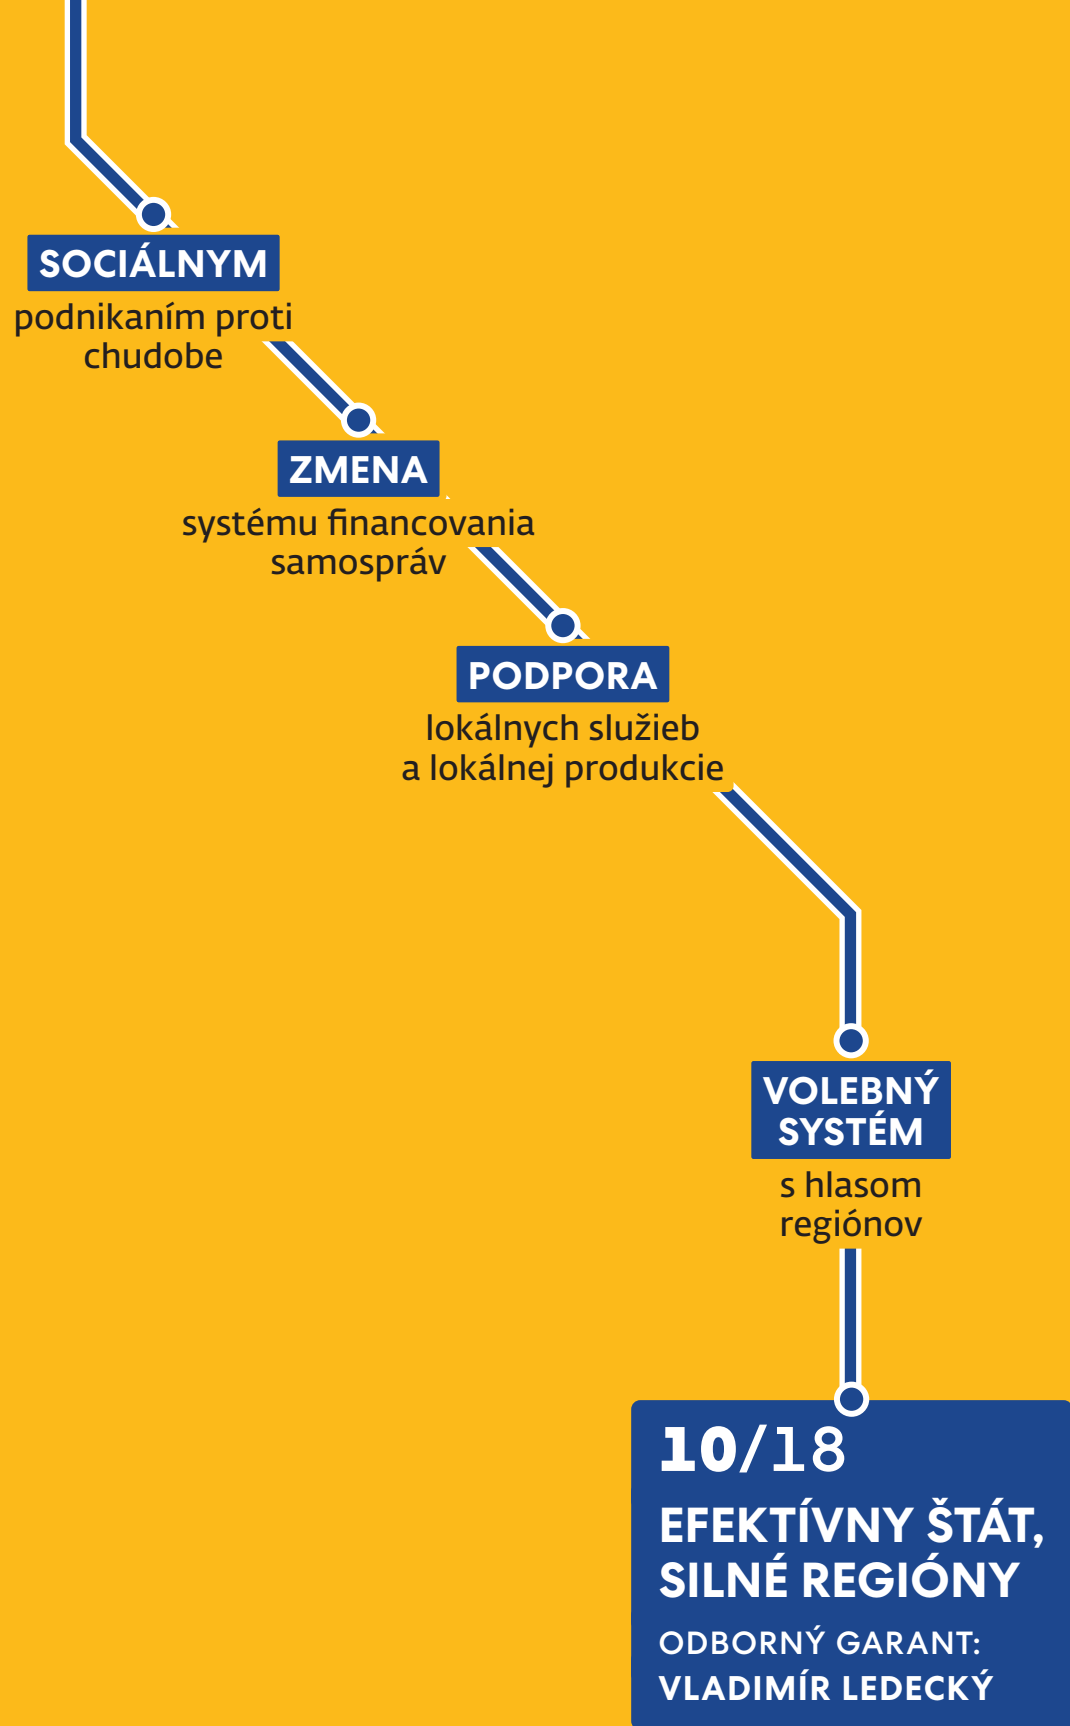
SOCIÁLNYM
podnikaním proti chudobe

ZMENA
systému financovania samospráv

PODPORA
lokálnych služieb a lokálnej produkcie

VOLEBNÝ SYSTÉM
s hlasom regiónov

10/18
EFEKTÍVNY ŠTÁT, SILNÉ REGIÓNY
ODBORNÝ GARANT:
VLADIMÍR LEDECKÝ